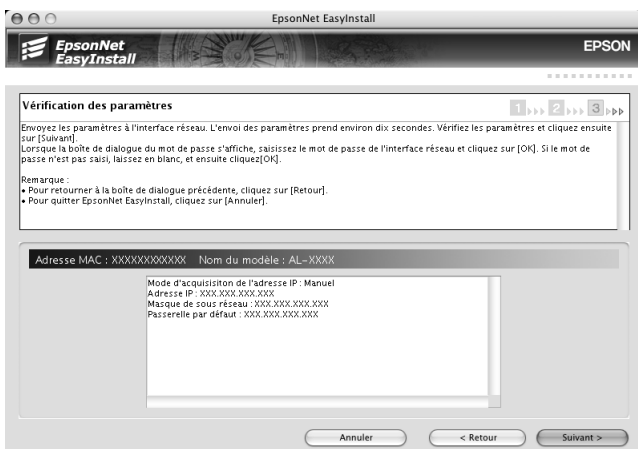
EpsonNet EasyInstall

EpsonNet EasyInstall

EPSON

Vérification des paramètres

1 2 3

Envoyez les paramètres à l'interface réseau. L'envoi des paramètres prend environ dix secondes. Vérifiez les paramètres et cliquez ensuite sur [Suivant].
Lorsque la boîte de dialogue du mot de passe s'affiche, saisissez le mot de passe de l'interface réseau et cliquez sur [OK]. Si le mot de passe n'est pas saisi, laissez en blanc, et ensuite cliquez[OK].

Remarque :
• Pour retourner à la boîte de dialogue précédente, cliquez sur [Retour].
• Pour quitter EpsonNet EasyInstall, cliquez sur [Annuler].

Adresse MAC : XXXXXXXXXXXX Nom du modèle : AL-XXXX

Mode d'acquisiton de l'adresse IP : Manuel
Adresse IP : XXX.XXX.XXX.XXX
Masque de sous réseau : XXX.XXX.XXX.XXX
Passerelle par défaut : XXX.XXX.XXX.XXX

Annuler
< Retour
Suivant >